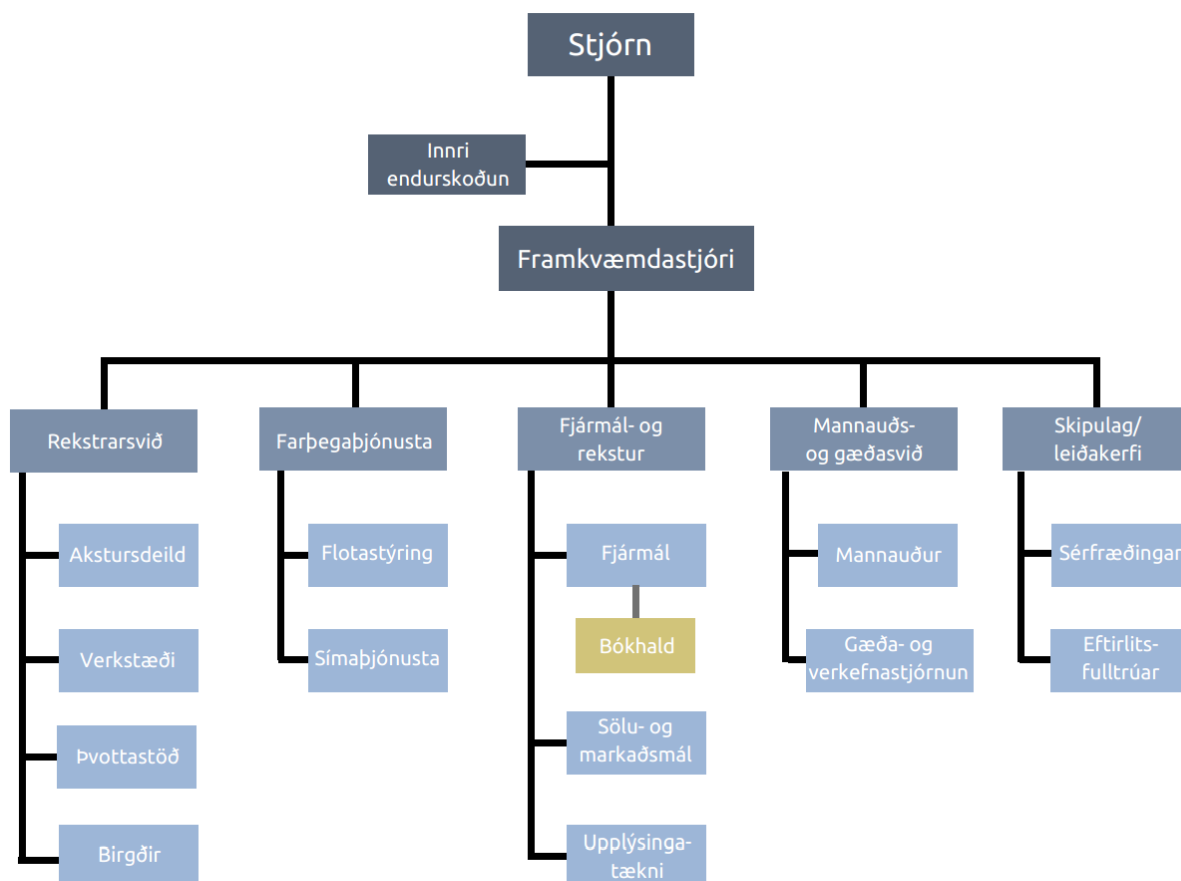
Stjórn

Innri endurskoðun

Framkvæmdastjóri

Rekstrarsvið

Akstursdeild

Verkstæði

Þvottastöð

Birgðir

Farþegaþjónusta

Flotastýring

Símaþjónusta

Fjármál- og rekstur

Fjármál

Bókhald

Sölu- og markaðsmál

Upplýsinga-tækni

Mannauðs- og gæðasvið

Mannauður

Gæða- og verkefnastjórnun

Skipulag/ leiðakerfi

Sérfræðingar

Eftirlits-fulltrúar